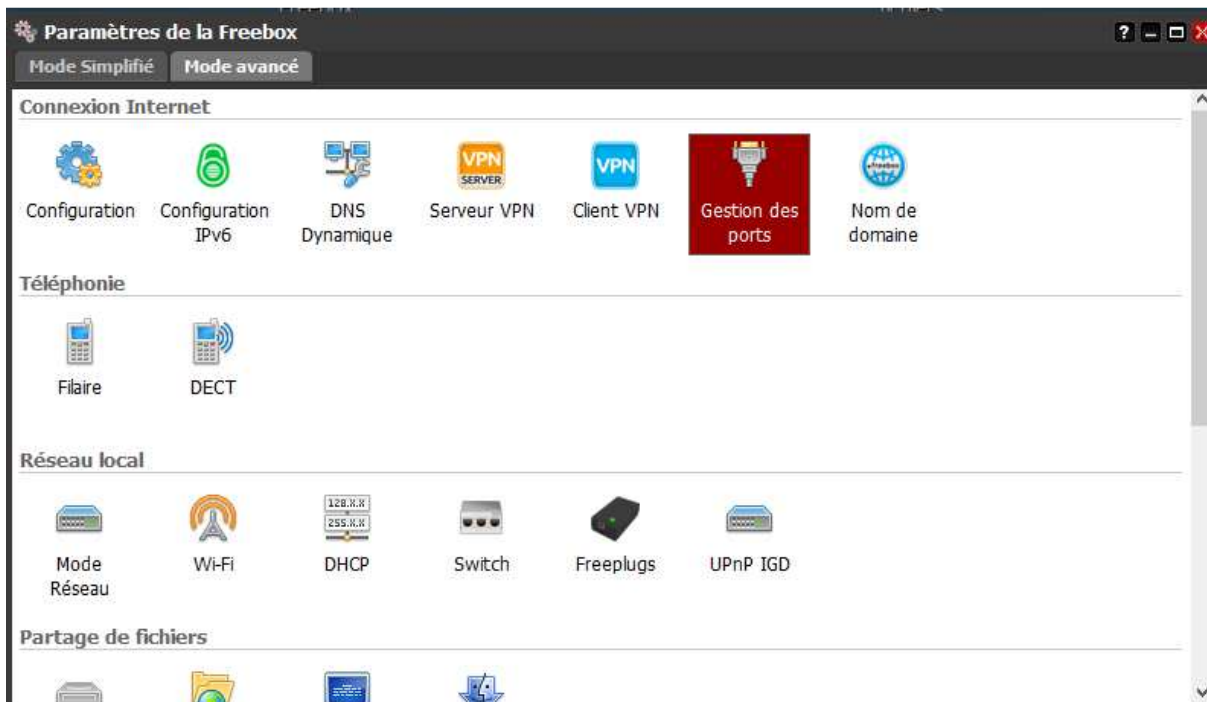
Paramètres de la Freebox

? 

Mode Simplifié Mode avancé

Connexion Internet

VPN SERVER

VPN

Configuration

Configuration IPv6

DNS Dynamique

Serveur VPN

Client VPN

Gestion des ports

Nom de domaine

Téléphonie

Filaire

DECT

Réseau local

128.X.X
255.X.X

Mode Réseau

Wi-Fi

DHCP

Switch

Freeplugs

UPnP IGD

Partage de fichiers